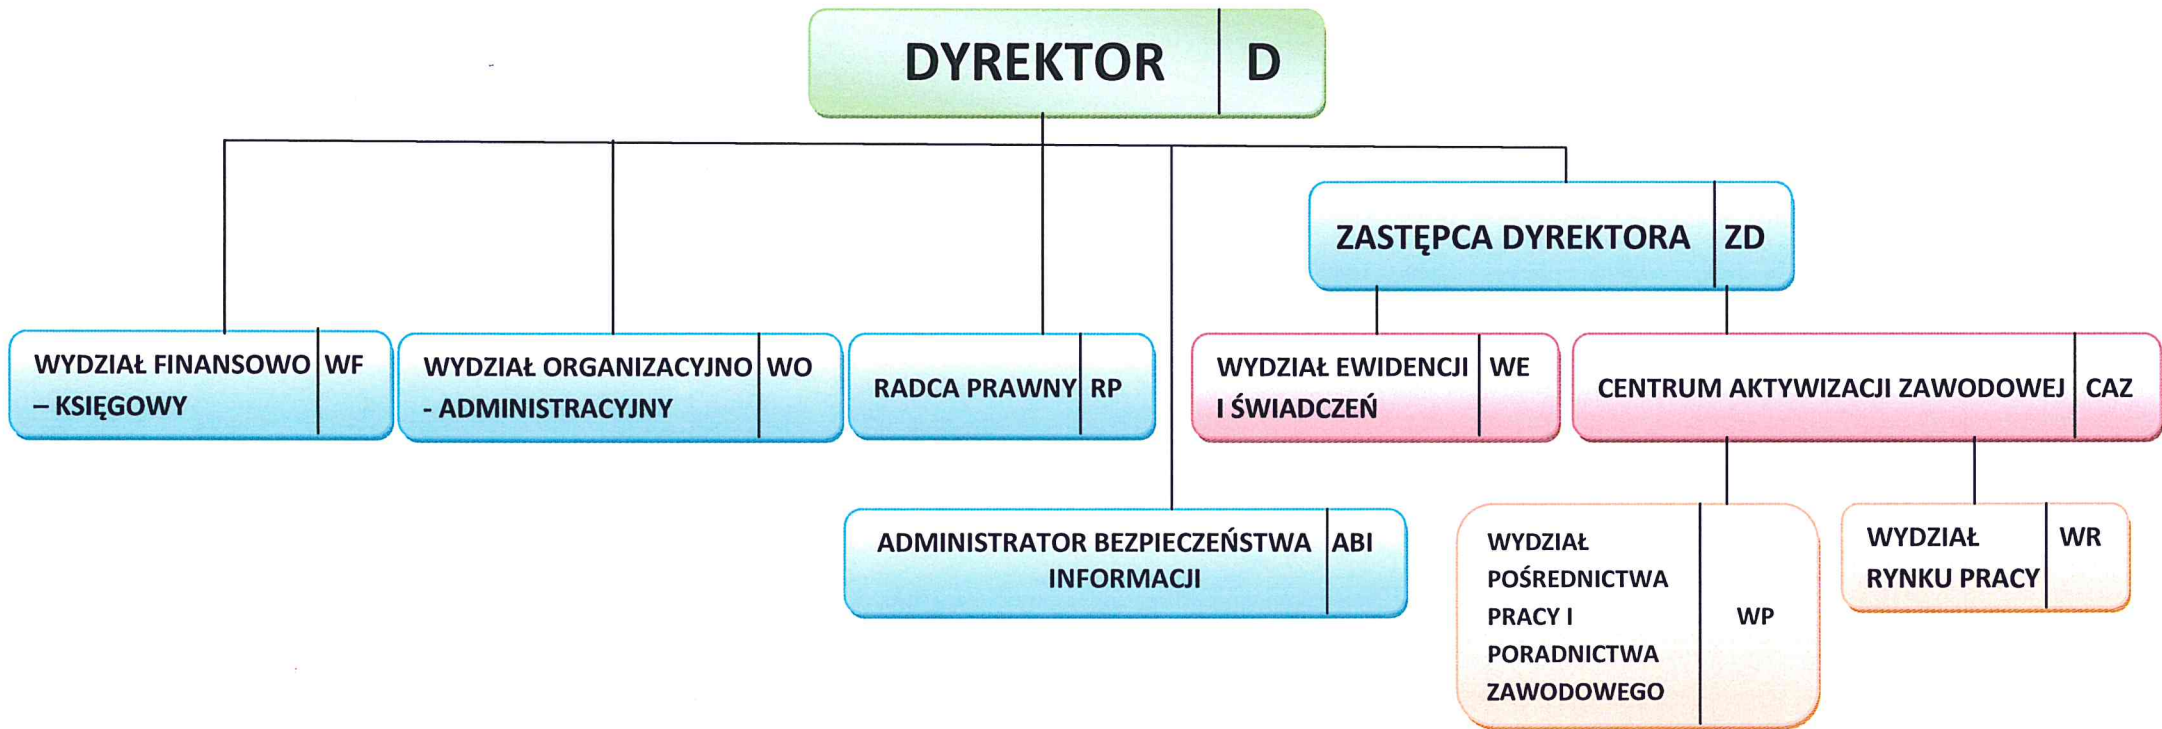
DYREKTOR D

ZASTĘPCA DYREKTORA ZD

WYDZIAŁ FINANSOWO – KSIĘGOWY WF

WYDZIAŁ ORGANIZACYJNO - ADMINISTRACYJNY WO

RADCA PRAWNY RP

WYDZIAŁ EWIDENCJI I ŚWIADCZEŃ WE

CENTRUM AKTYWIZACJI ZAWODOWEJ CAZ

ADMINISTRATOR BEZPIECZEŃSTWA INFORMACJI ABI

WYDZIAŁ POŚREDNICTWA PRACY I PORADNICTWA ZAWODOWEGO WP

WYDZIAŁ RYNKU PRACY WR